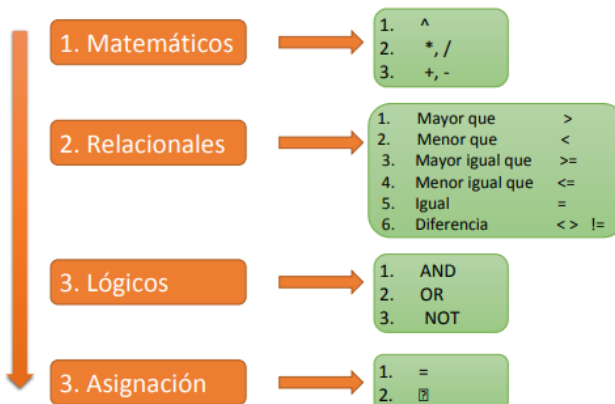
1. Matemáticos

1. ^
2. *, /
3. +, -

2. Relacionales

1. Mayor que >
2. Menor que <
3. Mayor igual que >=
4. Menor igual que <=
5. Igual =
6. Diferencia < > !=

3. Lógicos

1. AND
2. OR
3. NOT

3. Asignación

1. =
2. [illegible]